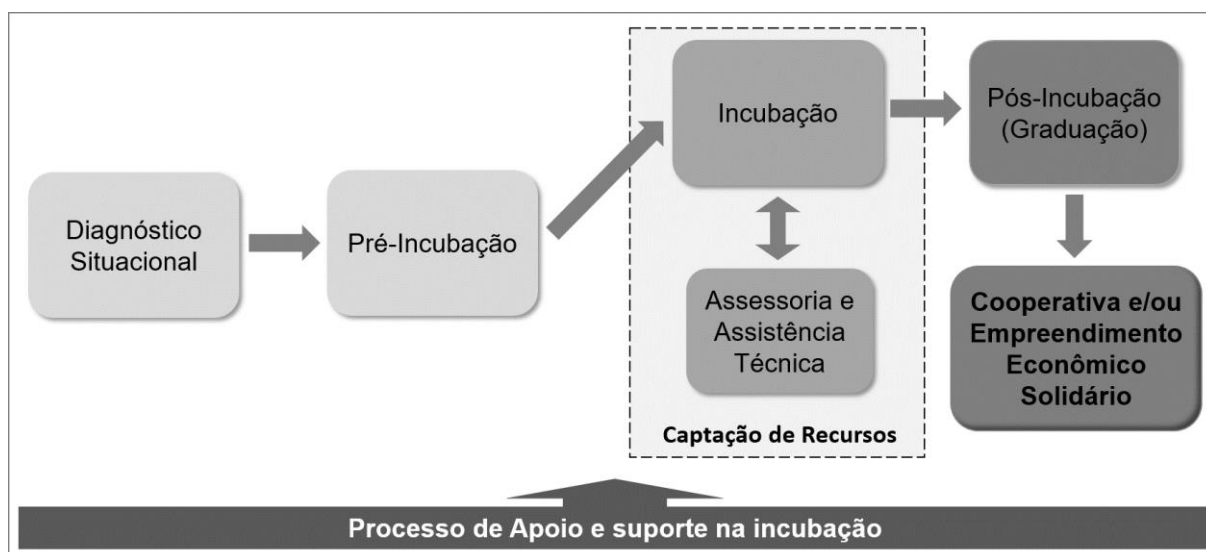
Diagnóstico Situacional

Pré-Incubação

Incubação

Assessoria e Assistência Técnica

Captação de Recursos

Pós-Incubação (Graduação)

Cooperativa e/ou Empreendimento Econômico Solidário

Processo de Apoio e suporte na incubação